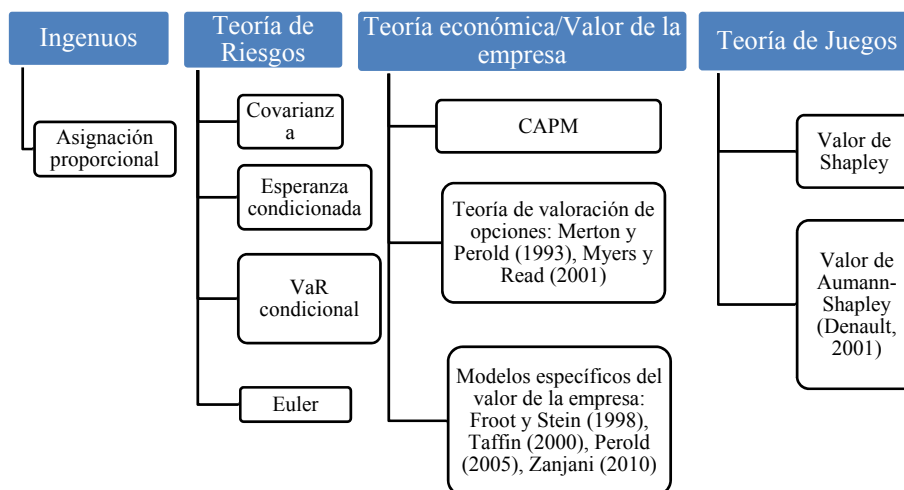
Ingenuos

Asignación proporcional

Teoría de Riesgos

Covarianz a

Esperanza condicionada

VaR condicional

Euler

Teoría económica/Valor de la empresa

CAPM

Teoría de valoración de opciones: Merton y Perold (1993), Myers y Read (2001)

Modelos específicos del valor de la empresa: Froot y Stein (1998), Taffin (2000), Perold (2005), Zanjani (2010)

Teoría de Juegos

Valor de Shapley

Valor de Aumann-Shapley (Denault, 2001)